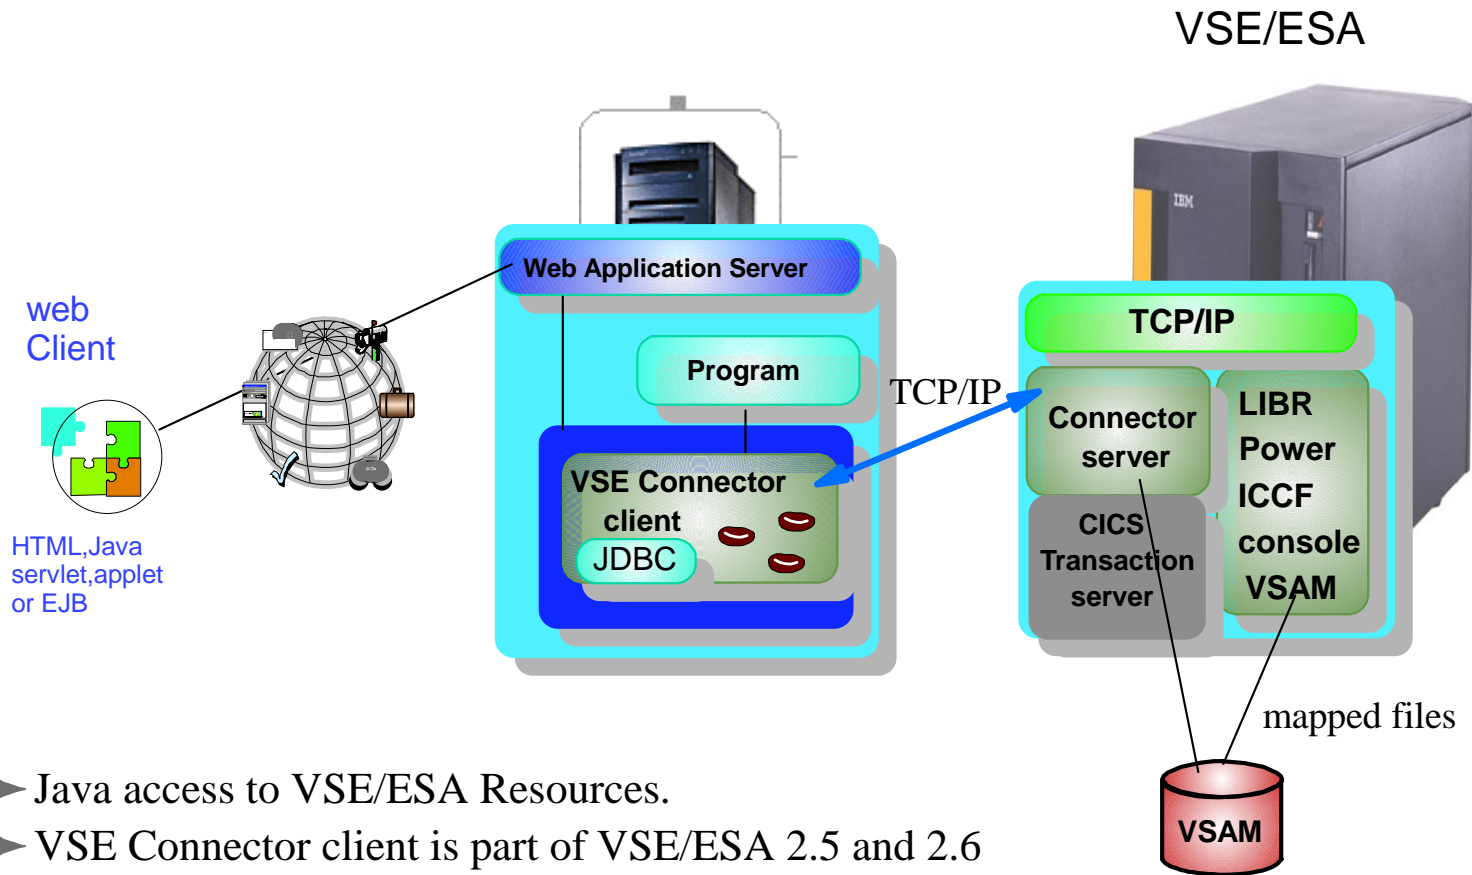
VSE/ESA

IBM

web Client

HTML,Java servlet,applet or EJB

Web Application Server

Program

VSE Connector client

JDBC

TCP/IP

TCP/IP

Connector server

CICS Transaction server

LIBR
Power
ICCF
console
VSAM

mapped files

VSAM

Java access to VSE/ESA Resources.

VSE Connector client is part of VSE/ESA 2.5 and 2.6